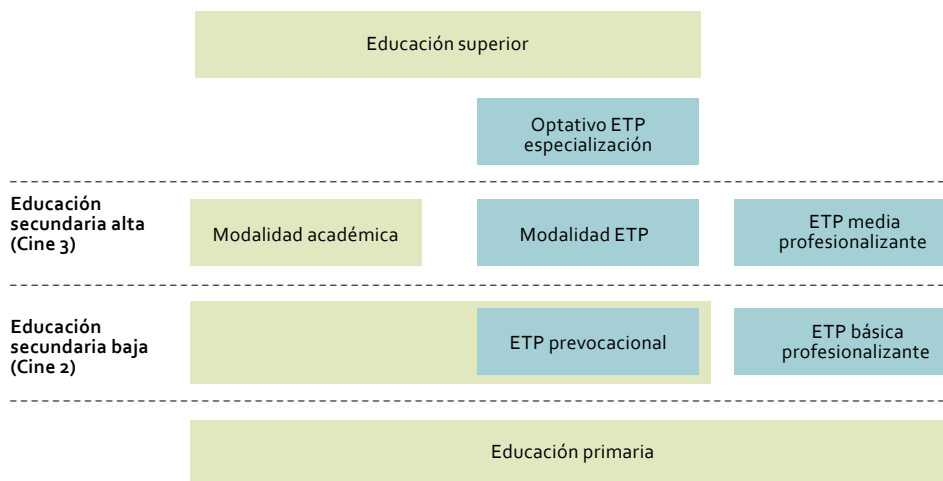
Educación superior

Optativo ETP especialización

Educación secundaria alta (Cine 3)

Modalidad académica

Modalidad ETP

ETP media profesionalizante

Educación secundaria baja (Cine 2)

ETP prevocacional

ETP básica profesionalizante

Educación primaria